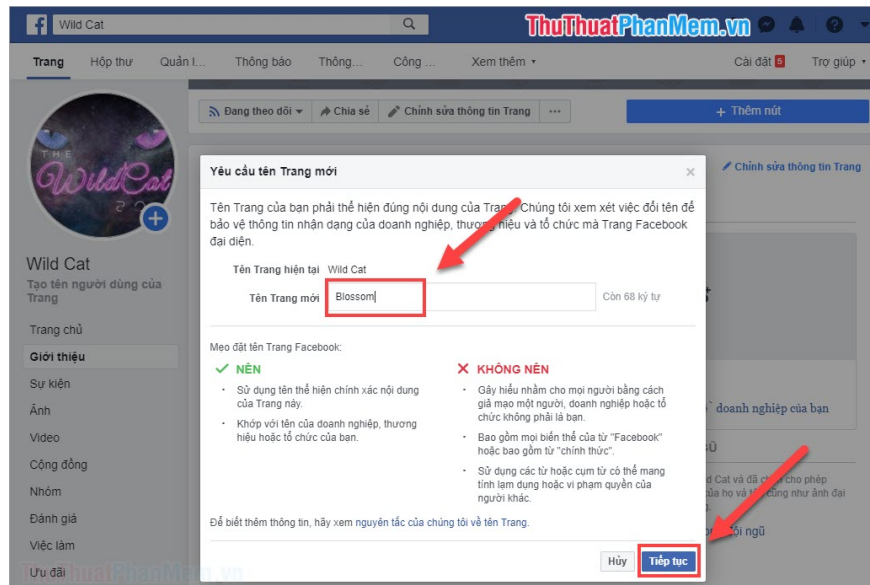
Wild Cat

ThuThuatPhanMem.vn

Trang Hộp thư Quản l... Thông báo Thông... Công ... Xem thêm ▾ Cài đặt 5 Trợ giúp ▾

Đang theo dõi ▾ Chia sẻ Chỉnh sửa thông tin Trang ··· + Thêm nút

Chỉnh sửa thông tin Trang

THE WildCat

Wild Cat
Tạo tên người dùng của Trang

Trang chủ
Giới thiệu
Sự kiện
Ảnh
Video
Cộng đồng
Nhóm
Đánh giá
Việc làm
Ưu đãi

Yêu cầu tên Trang mới ×

Tên Trang của bạn phải thể hiện đúng nội dung của Trang. Chúng tôi xem xét việc đổi tên để bảo vệ thông tin nhận dạng của doanh nghiệp, thương hiệu và tổ chức mà Trang Facebook đại diện.

Tên Trang hiện tại Wild Cat
Tên Trang mới Blossom Còn 68 ký tự

Mẹo đặt tên Trang Facebook:

✓ NÊN
• Sử dụng tên thể hiện chính xác nội dung của Trang này.
• Khớp với tên của doanh nghiệp, thương hiệu hoặc tổ chức của bạn.

✕ KHÔNG NÊN
• Gây hiểu nhầm cho mọi người bằng cách giả mạo một người, doanh nghiệp hoặc tổ chức không phải là bạn.
• Bao gồm mọi biến thể của từ "Facebook" hoặc bao gồm từ "chính thức".
• Sử dụng các từ hoặc cụm từ có thể mang tính lạm dụng hoặc vi phạm quyền của người khác.

Để biết thêm thông tin, hãy xem nguyên tắc của chúng tôi về tên Trang.

Hủy Tiếp tục

doanh nghiệp của bạn
d Cat và đã ch cho phép của họ và t ững như ảnh đại
ội ngũ

ThuThuatPhanMem.vn